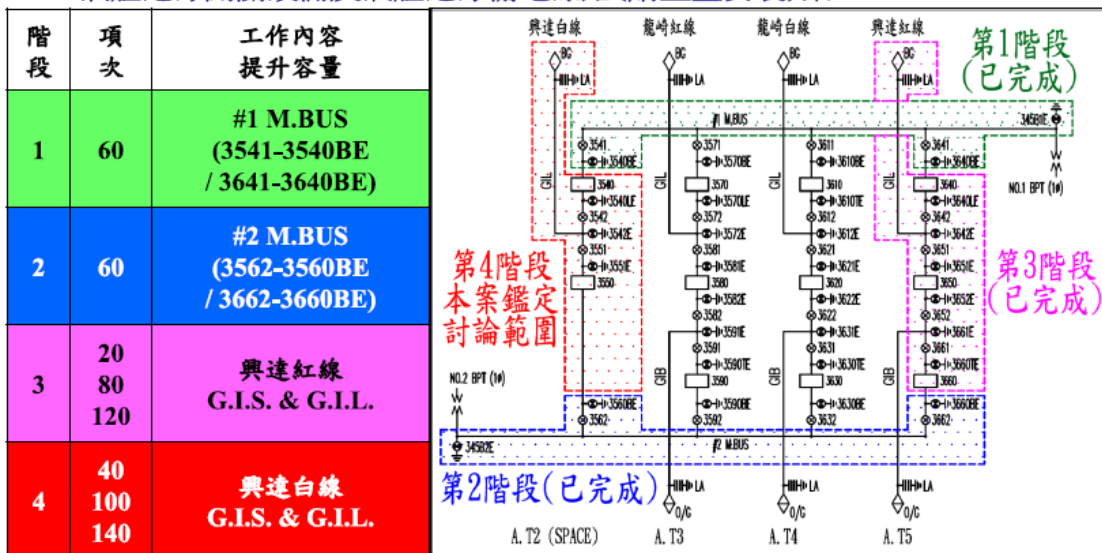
| 階段 | 項次 | 工作內容 提升容量 |
|---|---|---|
| 1 | 60 | #1 M.BUS (3541-3540BE / 3641-3640BE) |
| 2 | 60 | #2 M.BUS (3562-3560BE / 3662-3660BE) |
| 3 | 20 80 120 | 興達紅線 G.I.S. & G.I.L. |
| 4 | 40 100 140 | 興達白線 G.I.S. & G.I.L. |

興達白線 龍崎紅線 龍崎白線 興達紅線

BC LA BC LA BC LA BC LA

第1階段 (已完成)

#1 M.BUS 3458IE NO.1 BPT (1φ)

3541 3540BE 3540 3540LE 3542 3542E 3551 3551IE 3550 3560BE 3562

3571 3570BE 3570 3570LE 3572 3572E 3581 3581IE 3580 3582E 3582 3591E 3591 3590TE 3590 3590BE 3592

3611 3610BE 3610 3610TE 3612 3612E 3621 3621IE 3620 3622E 3622 3631E 3631 3630TE 3630 3630BE 3632

3641 3640BE 3640 3640LE 3642 3642E 3651 3651IE 3650 3652E 3652 3661E 3661 3660TE 3660 3660BE 3662

GIL GIL GIL GIL GIB GIB GIB

第4階段 本案鑑定 討論範圍

第3階段 (已完成)

NO.2 BPT (1φ) 3458IE #2 M.BUS

第2階段(已完成)

LA O/C LA O/C LA O/C LA O/C

A.T2 (SPACE) A.T3 A.T4 A.T5